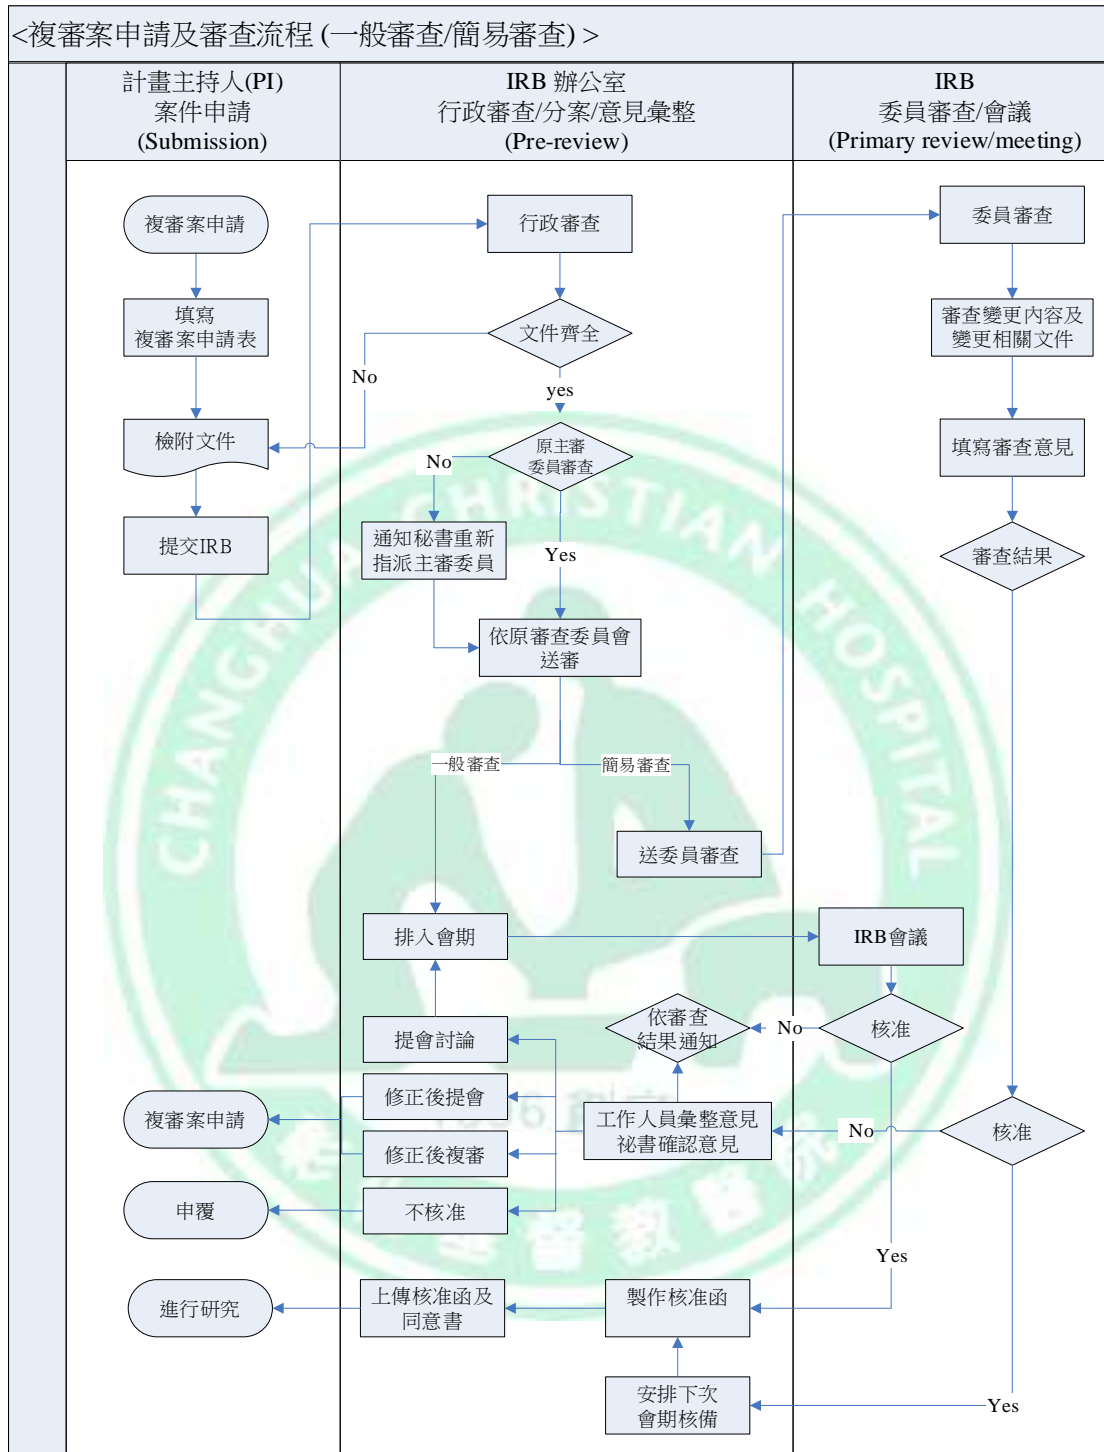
<複審案申請及審查流程 (一般審查/簡易審查) >

計畫主持人(PI)
案件申請
(Submission)

IRB 辦公室
行政審查/分案/意見彙整
(Pre-review)

IRB
委員審查/會議
(Primary review/meeting)

複審案申請

填寫
複審案申請表

檢附文件

提交IRB

行政審查

文件齊全

No

yes

原主審
委員審查

No

通知秘書重新
指派主審委員

Yes

依原審查委員會
送審

一般審查

簡易審查

送委員審查

排入會期

提會討論

修正後提會

修正後複審

不核准

依審查
結果通知

工作人員彙整意見
祕書確認意見

上傳核准函及
同意書

製作核准函

安排下次
會期核備

委員審查

審查變更內容及
變更相關文件

填寫審查意見

審查結果

IRB會議

核准

No

No

核准

Yes

Yes

複審案申請

申覆

進行研究

CHANGHUA CHRISTIAN HOSPITAL